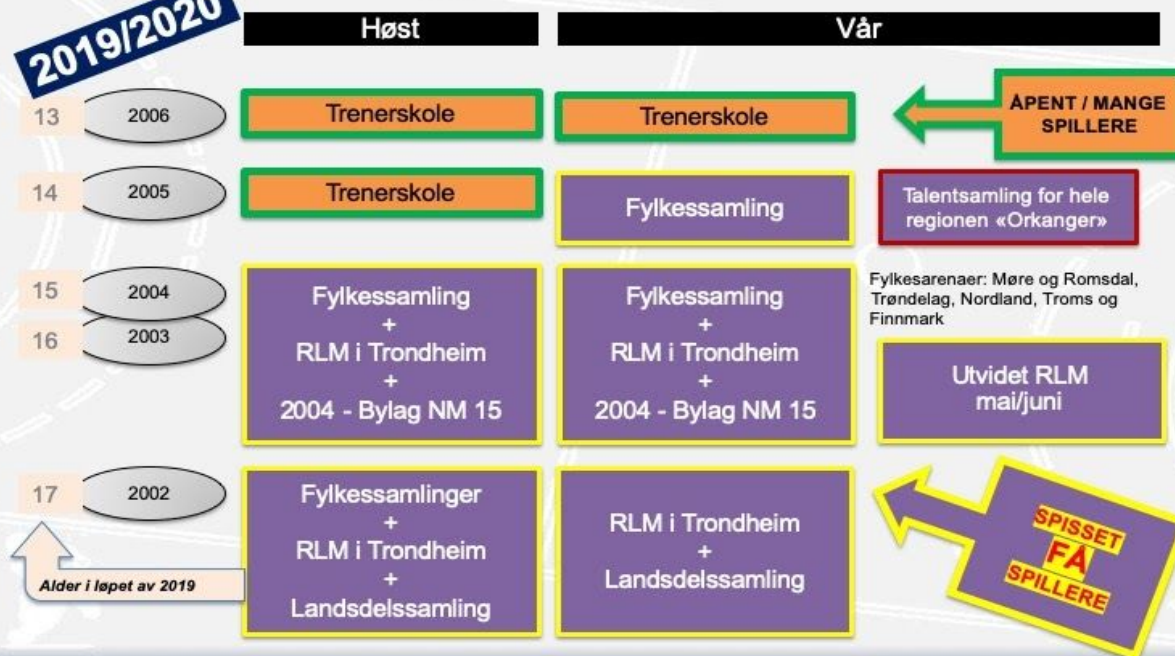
2019/2020

Høst

Vår

13
2006
Trenerskole
Trenerskole
ÅPENT / MANGE SPILLERE

14
2005
Trenerskole
Fylkessamling
Talentsamling for hele regionen «Orkanger»

15
2004
16
2003
Fylkessamling + RLM i Trondheim + 2004 - Bylag NM 15
Fylkessamling + RLM i Trondheim + 2004 - Bylag NM 15
Fylkesarenaer: Møre og Romsdal, Trøndelag, Nordland, Troms og Finnmark
Utvidet RLM mai/juni

17
2002
Fylkessamlinger + RLM i Trondheim + Landsdelssamling
RLM i Trondheim + Landsdelssamling
SPISSET FÅ SPILLERE

Alder i løpet av 2019